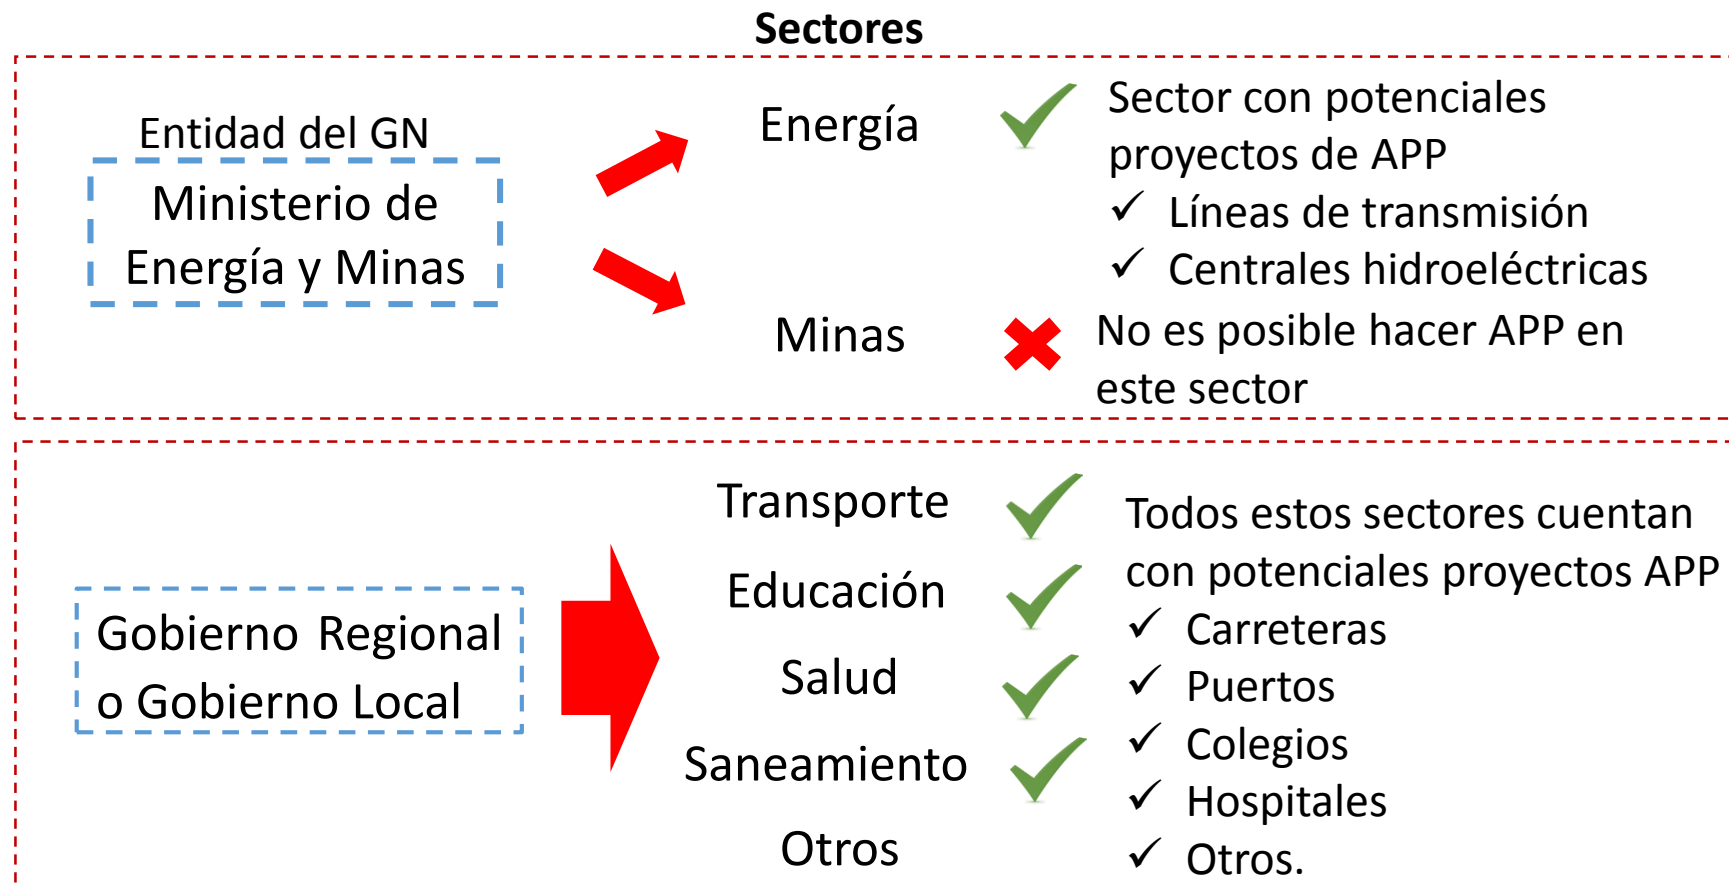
Sectores

Entidad del GN

Ministerio de Energía y Minas

Energía

Sector con potenciales proyectos de APP

✓ Líneas de transmisión

✓ Centrales hidroeléctricas

Minas

No es posible hacer APP en este sector

Gobierno Regional o Gobierno Local

Transporte

Educación

Salud

Saneamiento

Otros

Todos estos sectores cuentan con potenciales proyectos APP

✓ Carreteras

✓ Puertos

✓ Colegios

✓ Hospitales

✓ Otros.